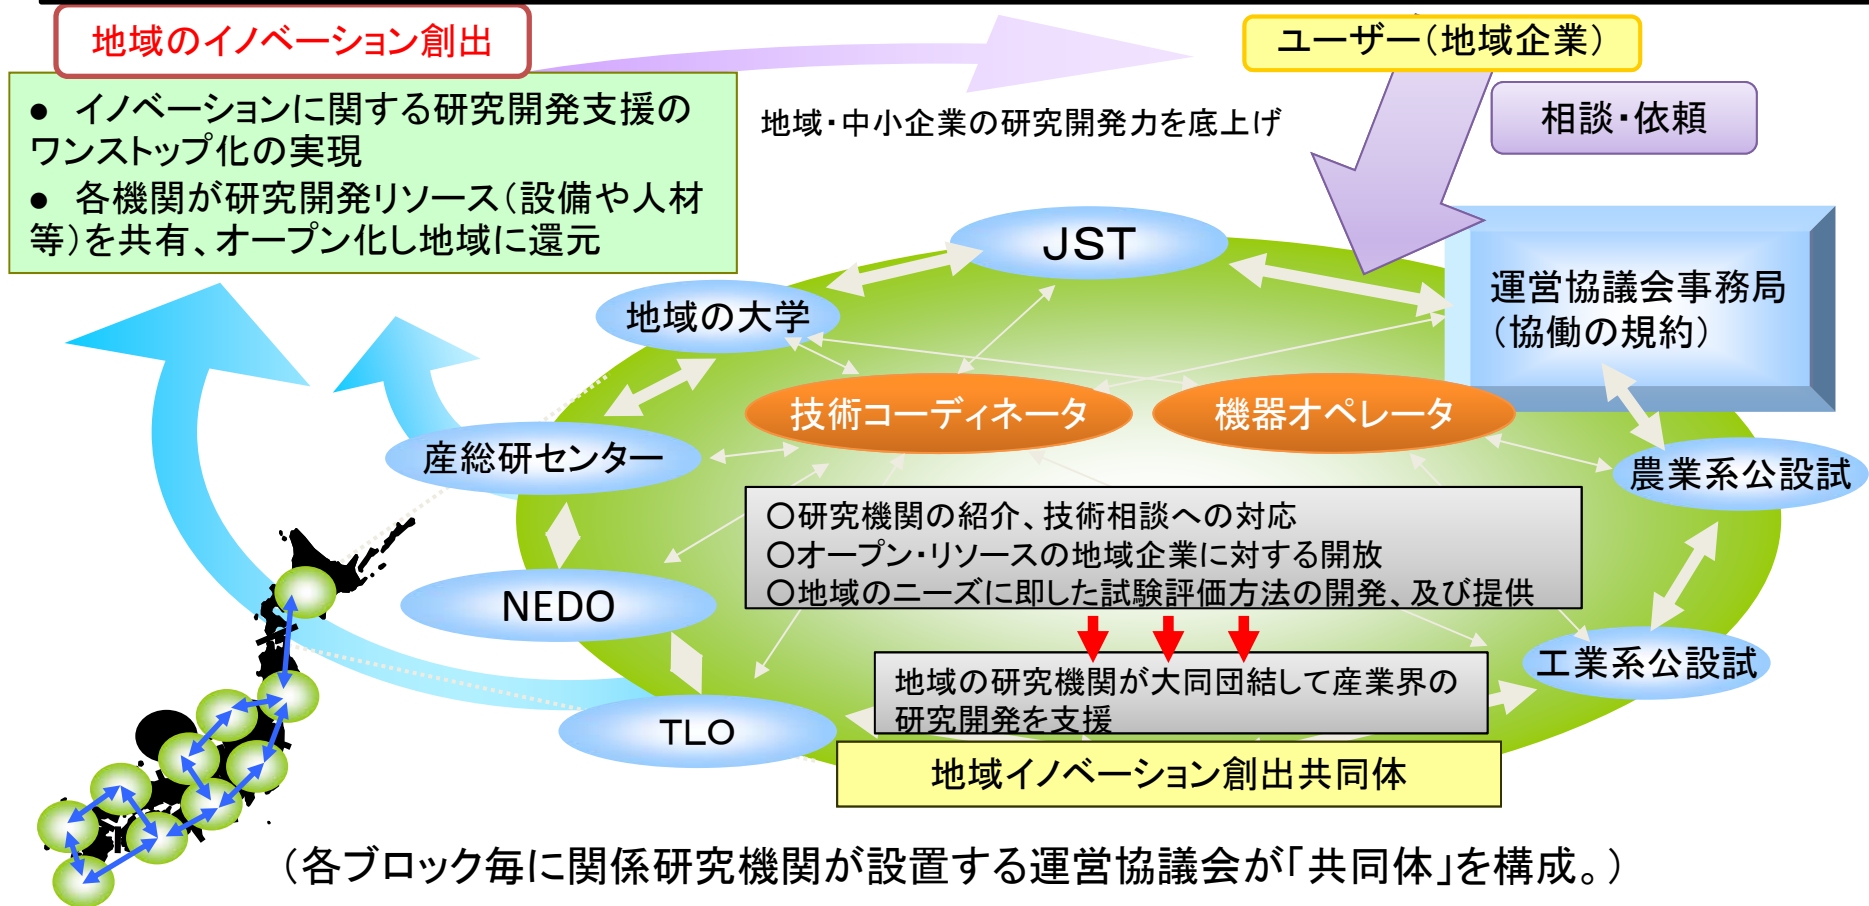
地域のイノベーション創出

● イノベーションに関する研究開発支援のワンストップ化の実現
● 各機関が研究開発リソース（設備や人材等）を共有、オープン化し地域に還元

ユーザー（地域企業）

地域・中小企業の研究開発力を底上げ

相談・依頼

JST

運営協議会事務局（協働の規約）

地域の大学

技術コーディネータ

機器オペレータ

産総研センター

農業系公設試

○研究機関の紹介、技術相談への対応
○オープン・リソースの地域企業に対する開放
○地域のニーズに即した試験評価方法の開発、及び提供

NEDO

工業系公設試

地域の研究機関が大同団結して産業界の研究開発を支援

TLO

地域イノベーション創出共同体

（各ブロック毎に関係研究機関が設置する運営協議会が「共同体」を構成。）